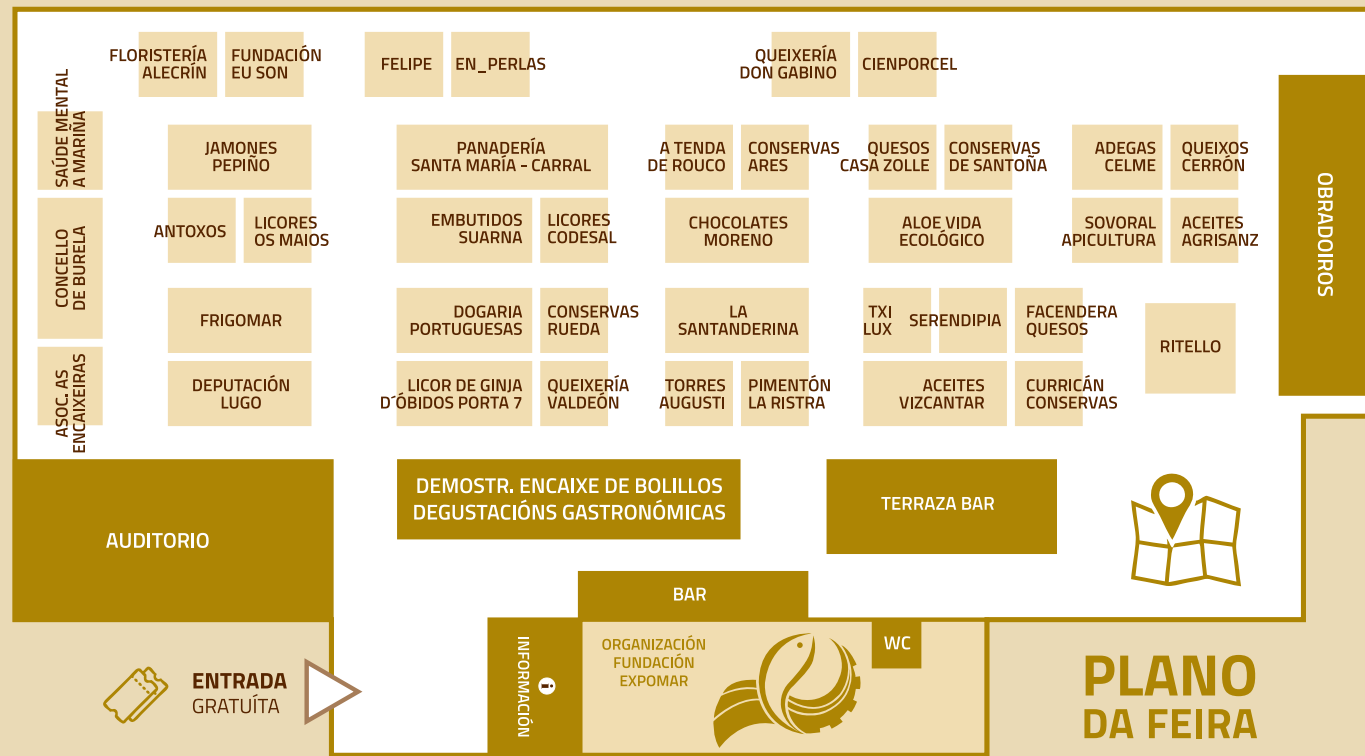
FLORISTERÍA ALECRÍN

FUNDACIÓN EU SON

FELIPE

EN_PERLAS

QUEIXERÍA DON GABINO

CIENPORCEL

SAÚDE MENTAL A MARIÑA

JAMONES PEPIÑO

PANADERÍA SANTA MARÍA - CARRAL

A TENDA DE ROUCO

CONSERVAS ARES

QUESOS CASA ZOLLE

CONSERVAS DE SANTOÑA

ADEGAS CELME

QUEIXOS CERRÓN

OBRADOIROS

CONCELLO DE BURELA

ANTOXOS

LICORES OS MAIOS

EMBUTIDOS SUARNA

LICORES CODESAL

CHOCOLATES MORENO

ALOE VIDA ECOLÓGICO

SOVORAL APICULTURA

ACEITES AGRISANZ

FRIGOMAR

DOGARIA PORTUGUESAS

CONSERVAS RUEDA

LA SANTANDERINA

TXI LUX

SERENDIPIA

FACENDERA QUESOS

RITELLO

ASOC. AS ENCAIXEIRAS

DEPUTACIÓN LUGO

LICOR DE GINJA D´ÓBIDOS PORTA 7

QUEIXERÍA VALDEÓN

TORRES AUGUSTI

PIMENTÓN LA RISTRA

ACEITES VIZCANTAR

CURRICÁN CONSERVAS

AUDITORIO

DEMOSTR. ENCAIXE DE BOLILLOS
DEGUSTACIÓNS GASTRONÓMICAS

TERRAZA BAR

BAR

INFORMACIÓN

ORGANIZACIÓN FUNDACIÓN EXPOMAR

WC

ENTRADA
GRATUÍTA

PLANO
DA FEIRA